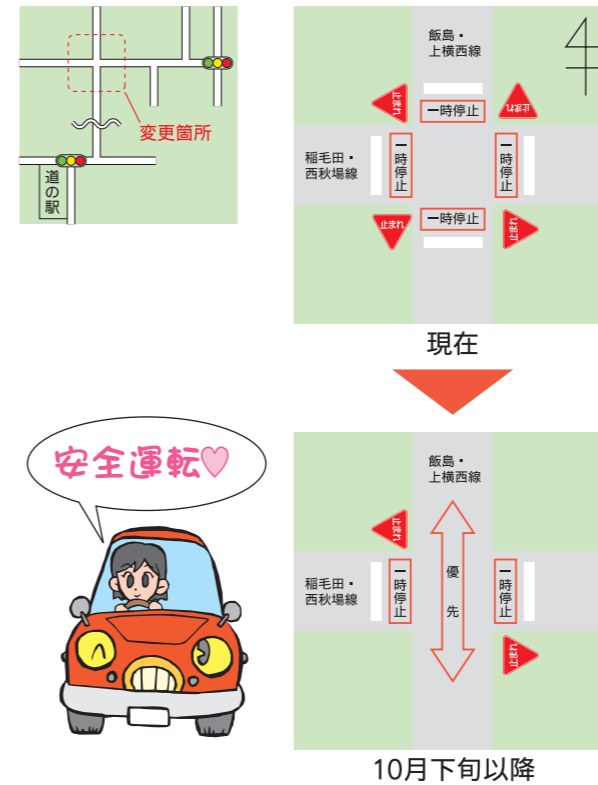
変更箇所

道の駅

飯島・上横西線

一時停止

止まれ

稲毛田・西秋場線

一時停止

一時停止

止まれ

一時停止

止まれ

止まれ

現在

安全運転♡

飯島・上横西線

止まれ

稲毛田・西秋場線

一時停止

優先

一時停止

止まれ

10月下旬以降